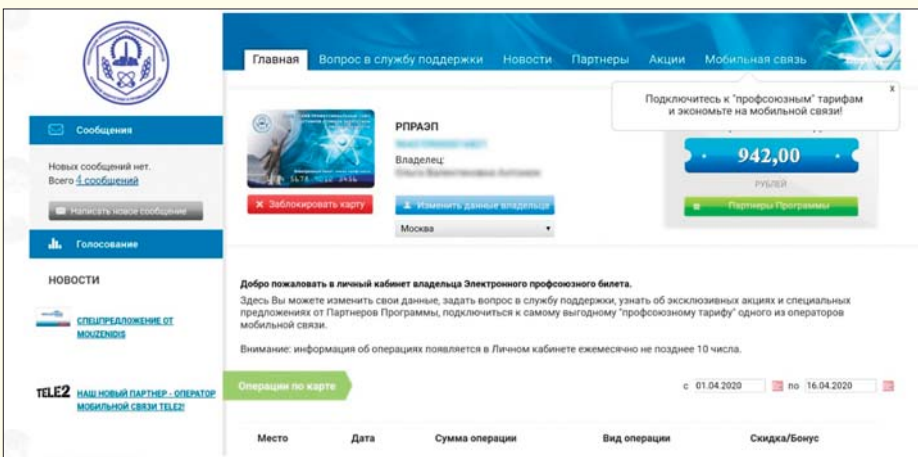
Главная Вопрос в службу поддержки Новости Партнеры Акции Мобильная связь

Подключитесь к "профсоюзным" тарифам и экономьте на мобильной связи!

x

Сообщения

Новых сообщений нет.
Всего 4 сообщений

Написать новое сообщение

Голосование

НОВОСТИ

СПЕЦПРЕДЛОЖЕНИЕ ОТ MOUZENIDIS

TELE2 НАШ НОВЫЙ ПАРТНЕР - ОПЕРАТОР МОБИЛЬНОЙ СВЯЗИ TELE2!

РПРАЭП
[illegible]
Владелец:
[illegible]

Заблокировать карту

Изменить данные владельца

Москва

942,00
РУБЛЕЙ

Партнеры Программы

Добро пожаловать в личный кабинет владельца Электронного профсоюзного билета.
Здесь Вы можете изменить свои данные, задать вопрос в службу поддержки, узнать об эксклюзивных акциях и специальных предложениях от Партнеров Программы, подключиться к самому выгодному "профсоюзному тарифу" одного из операторов мобильной связи.

Внимание: информация об операциях появляется в Личном кабинете ежемесячно не позднее 10 числа.

Операции по карте

с 01.04.2020 по 16.04.2020

| Место | Дата | Сумма операции | Вид операции | Скидка/Бонус |
|---|---|---|---|---|